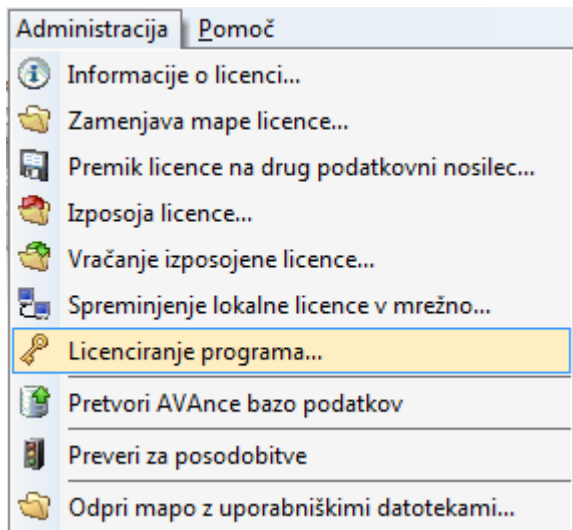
Administracija Pomoč

Informacije o licenci...

Zamenjava mape licence...

Premik licence na drug podatkovni nosilec...

Izposoja licence...

Vračanje izposojene licence...

Spreminjenje lokalne licence v mrežno...

Licenciranje programa...

Pretvori AVAnce bazo podatkov

Preveri za posodobitve

Odpri mapo z uporabniškimi datotekami...